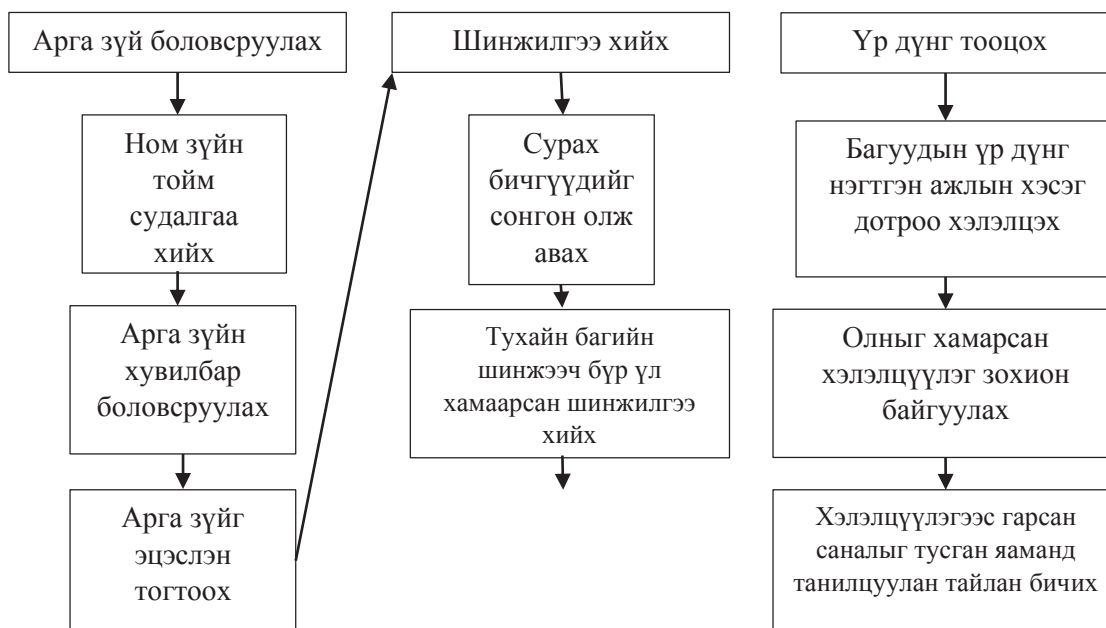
Арга зүй боловсруулах

Ном зүйн тойм судалгаа хийх

Арга зүйн хувилбар боловсруулах

Арга зүйг эцэслэн тогтоох

Шинжилгээ хийх

Сурах бичгүүдийг сонгон олж авах

Тухайн багийн шинжээч бүр үл хамаарсан шинжилгээ хийх

Үр дүнг тооцох

Багуудын үр дүнг нэгтгэн ажлын хэсэг дотроо хэлэлцэх

Олныг хамарсан хэлэлцүүлэг зохион байгуулах

Хэлэлцүүлэгээс гарсан саналыг тусган яаманд танилцуулан тайлан бичих